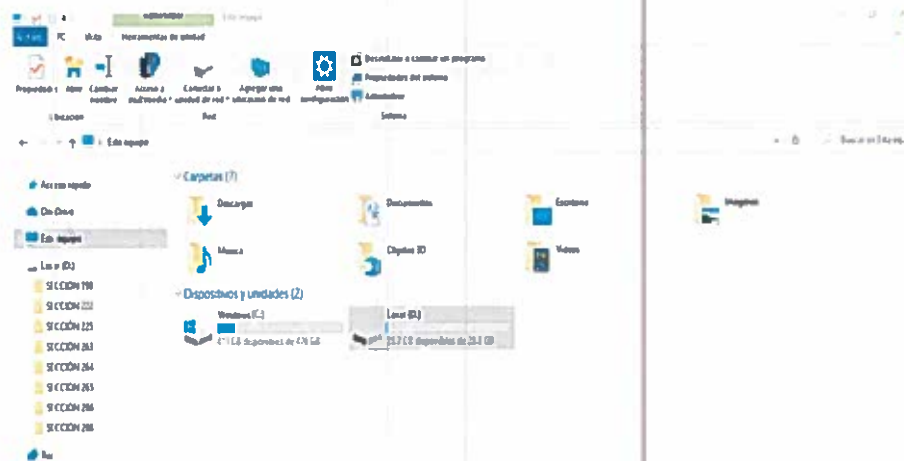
Administrar    Este equipo
Archivo    PC    Vista    Herramientas de unidad
Propiedades    Abrir    Cambiar nombre    Acceso a multimedia    Conectar a unidad de red    Agregar una ubicación de red    Abrir configuración    Desinstalar o cambiar un programa    Propiedades del sistema    Administrar
Ubicación    Red    Sistema
Este equipo
Buscar en Este equipo
Acceso rápido
OneDrive
Este equipo
Linux (D:)
SECCIÓN 198
SECCIÓN 222
SECCIÓN 225
SECCIÓN 263
SECCIÓN 264
SECCIÓN 265
SECCIÓN 266
SECCIÓN 268
Red
Carpetas (7)
Descargas
Documentos
Escritorio
Imágenes
Música
Objetos 3D
Vídeos
Dispositivos y unidades (2)
Windows (C:)
4,1 GB disponibles de 476 GB
Linux (D:)
23,7 GB disponibles de 23,8 GB